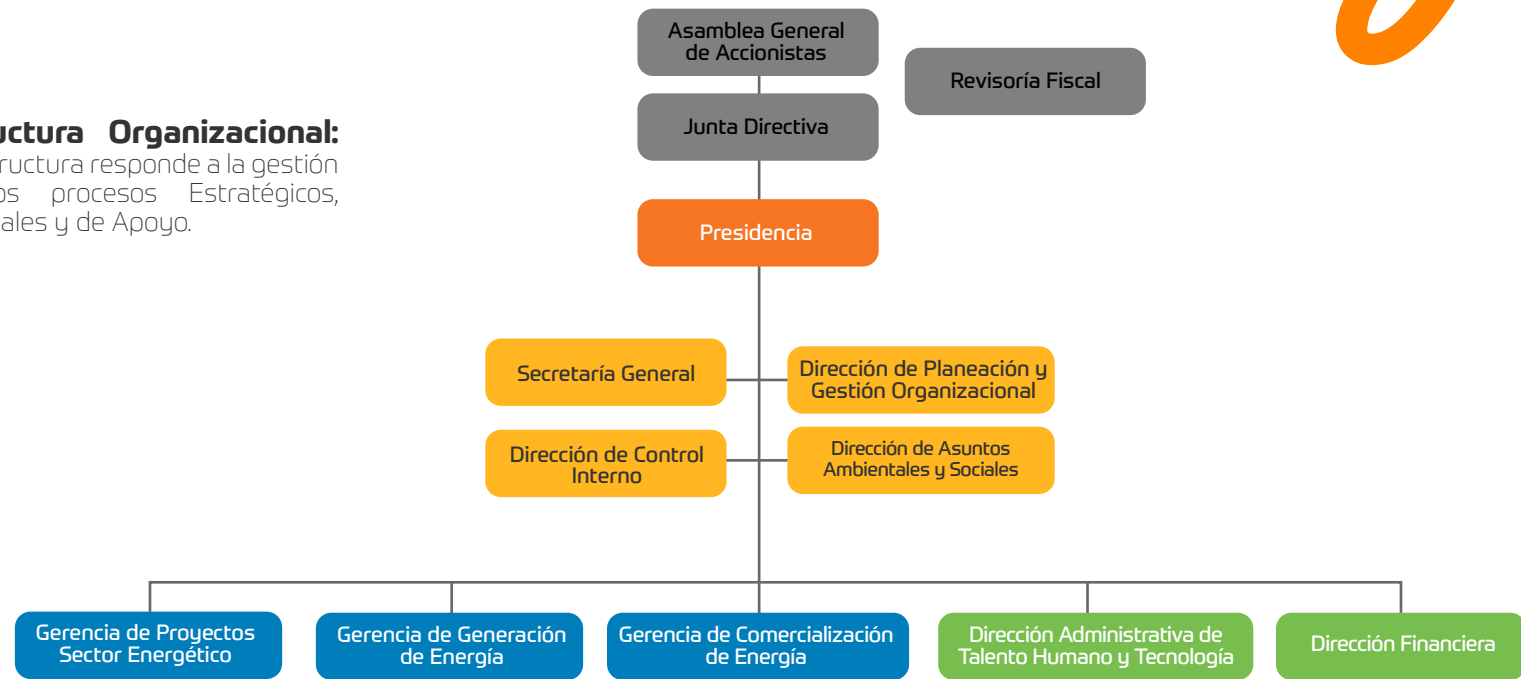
uctura Organizacional:
ructura responde a la gestión os procesos Estratégicos, ales y de Apoyo.

Asamblea General de Accionistas

Revisoría Fiscal

Junta Directiva

Presidencia

Secretaría General

Dirección de Planeación y Gestión Organizacional

Dirección de Control Interno

Dirección de Asuntos Ambientales y Sociales

Gerencia de Proyectos Sector Energético

Gerencia de Generación de Energía

Gerencia de Comercialización de Energía

Dirección Administrativa de Talento Humano y Tecnología

Dirección Financiera